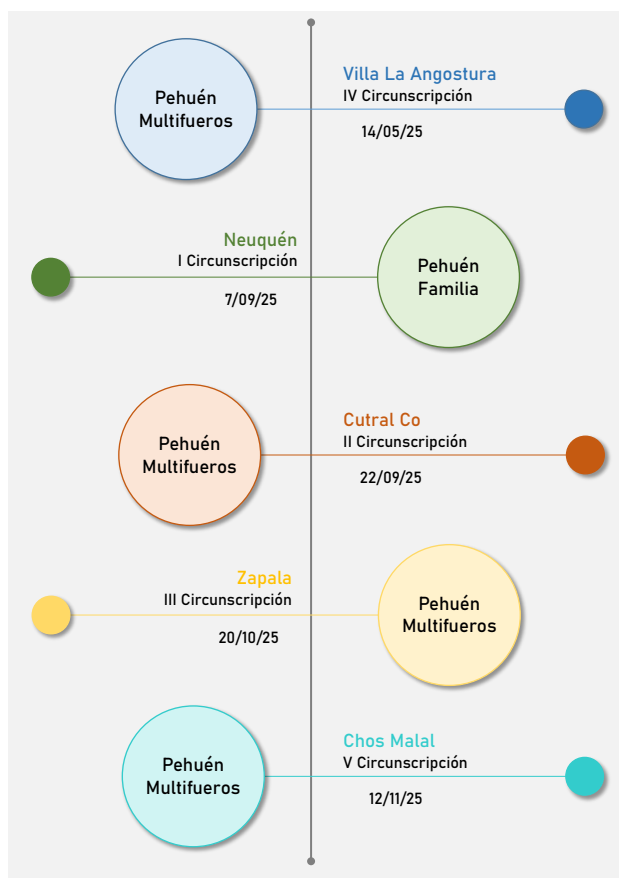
Pehuén Multifueros

Villa La Angostura
IV Circunscripción
14/05/25

Neuquén
I Circunscripción
7/09/25

Pehuén Familia

Pehuén Multifueros

Cutral Co
II Circunscripción
22/09/25

Zapala
III Circunscripción
20/10/25

Pehuén Multifueros

Pehuén Multifueros

Chos Malal
V Circunscripción
12/11/25